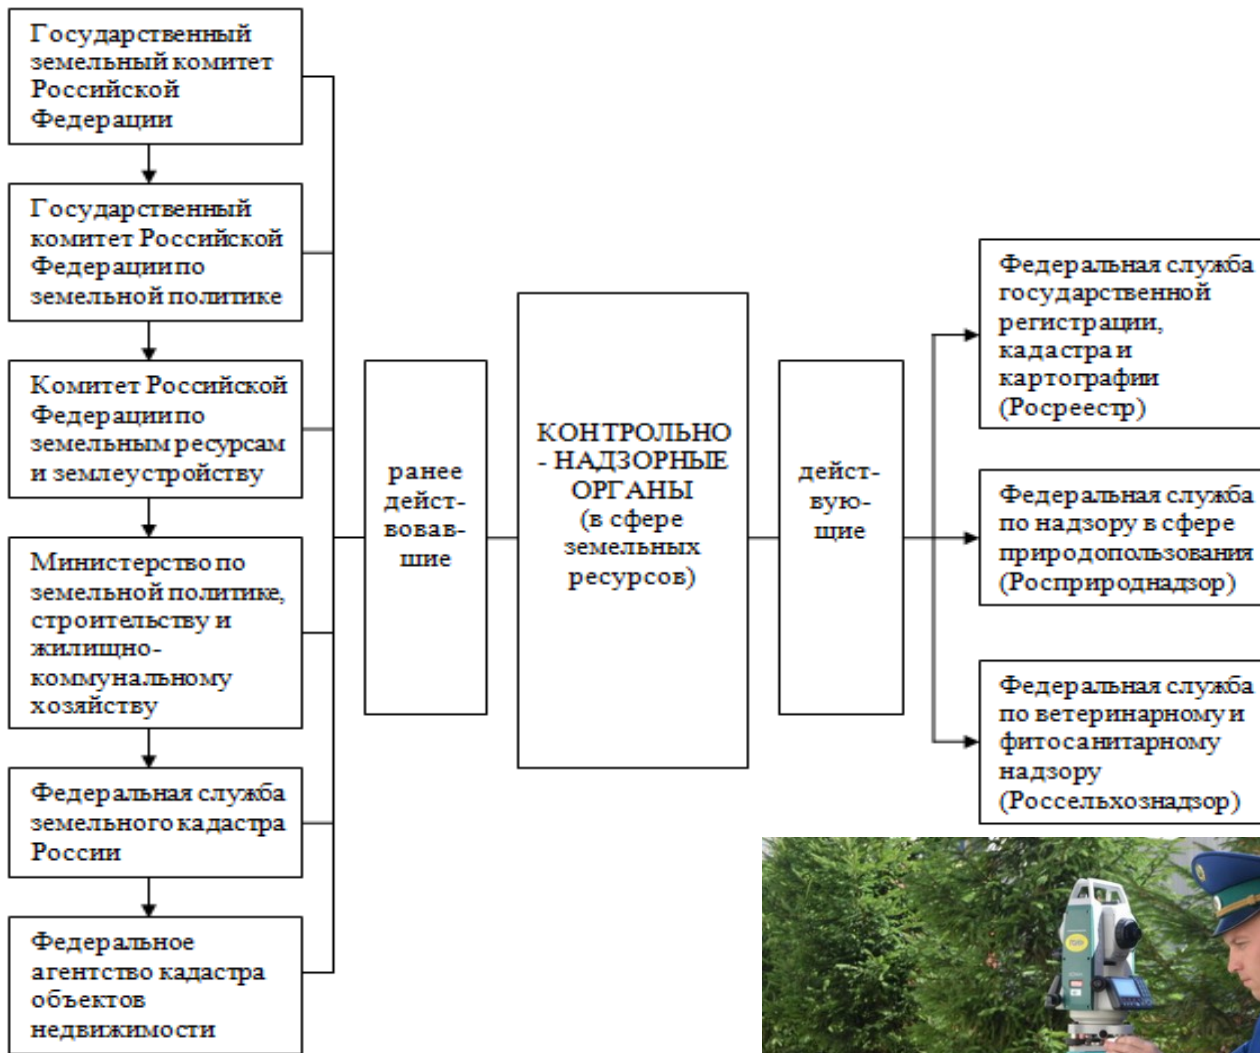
Государственный земельный комитет Российской Федерации

Государственный комитет Российской Федерации по земельной политике

Комитет Российской Федерации по земельным ресурсам и землеустройству

Министерство по земельной политике, строительству и жилищно-коммунальному хозяйству

Федеральная служба земельного кадастра России

Федеральное агентство кадастра объектов недвижимости

ранее действовавшие

КОНТРОЛЬНО - НАДЗОРНЫЕ ОРГАНЫ (в сфере земельных ресурсов)

действующие

Федеральная служба государственной регистрации, кадастра и картографии (Росреестр)

Федеральная служба по надзору в сфере природопользования (Росприроднадзор)

Федеральная служба по ветеринарному и фитосанитарному надзору (Россельхознадзор)